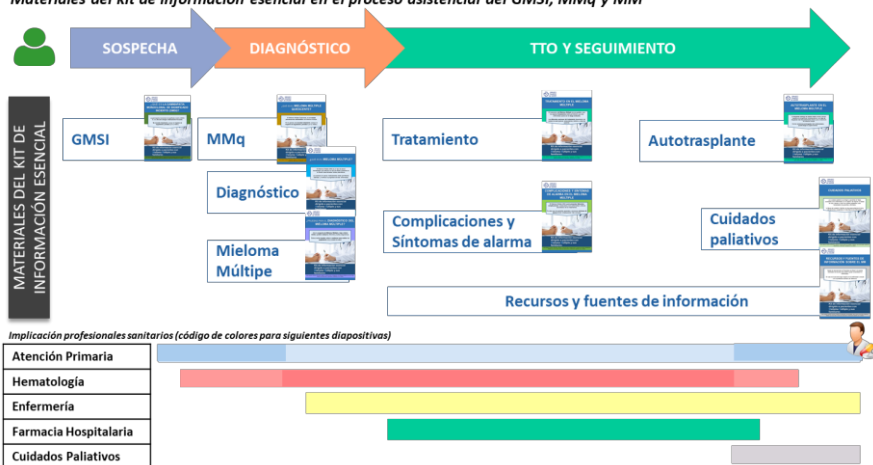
Materiales del kit de información esencial en el proceso asistencial del GMSI, MMq y MM

SOSPECHA

DIAGNÓSTICO

TTO Y SEGUIMIENTO

MATERIALES DEL KIT DE INFORMACIÓN ESENCIAL

GMSI

MMq

Diagnóstico

Mieloma Múltipe

Tratamiento

Complicaciones y Síntomas de alarma

Autotrasplante

Cuidados paliativos

Recursos y fuentes de información

Implicación profesionales sanitarios (código de colores para siguientes diapositivas)

Atención Primaria

Hematología

Enfermería

Farmacia Hospitalaria

Cuidados Paliativos